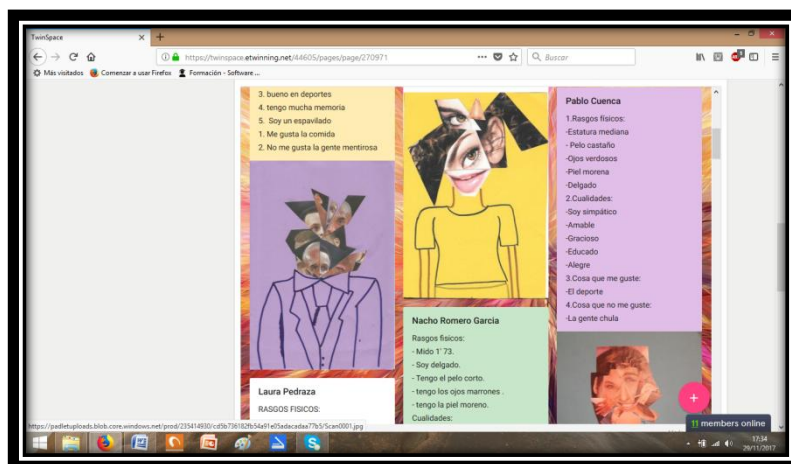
TwinSpace
https://twinspace.etwinning.net/44605/pages/page/270971
Buscar
Más visitados Comenzar a usar Firefox Formación - Software ...

3. bueno en deportes
4. tengo mucha memoria
5. Soy un espavilado
1. Me gusta la comida
2. No me gusta la gente mentirosa

Laura Pedraza
RASGOS FISICOS:

Nacho Romero Garcia
Rasgos fisicos:
- Mido 1' 73.
- Soy delgado.
- Tengo el pelo corto.
- tengo los ojos marrones .
- tengo la piel moreno.
Cualidades:

Pablo Cuenca
1.Rasgos fisicos:
-Estatura mediana
- Pelo castaño
-Ojos verdosos
-Piel morena
-Delgado
2.Cualidades:
-Soy simpático
-Amable
-Gracioso
-Educado
-Alegre
3.Cosa que me guste:
-El deporte
4.Cosa que no me guste:
-La gente chula

https://padletuploads.blob.core.windows.net/prod/235414930/cd5b736182fb54a91e05adacdaa77b5/Scan0001.jpg
11 members online
17:34
29/11/2017